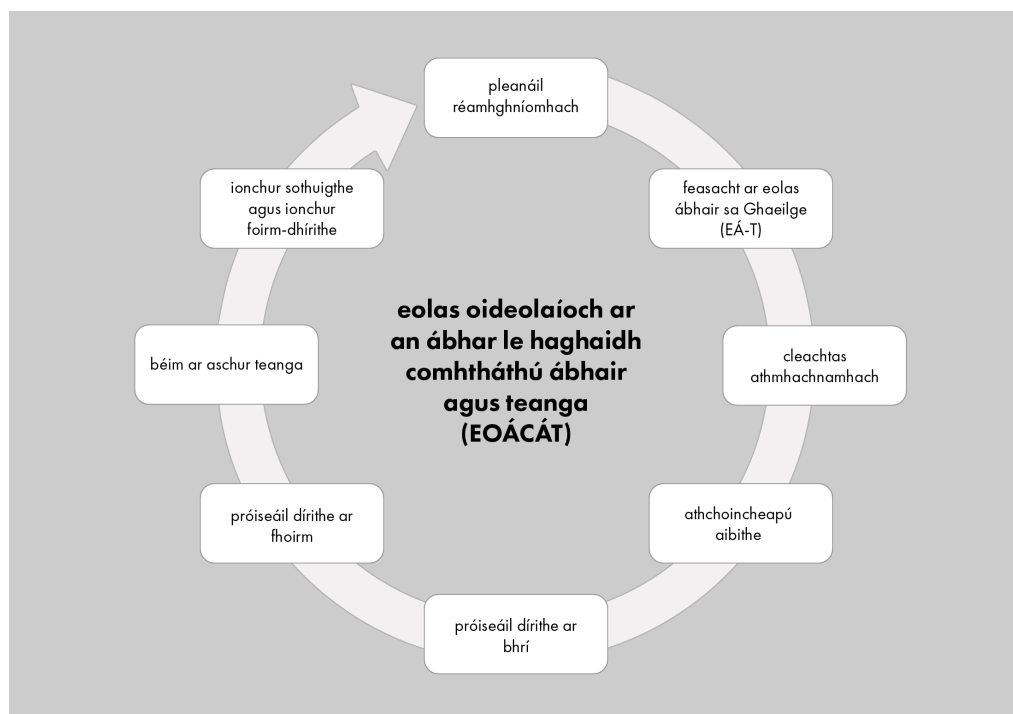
eolas oideolaíoch ar an ábhar le haghaidh comhtháthú ábhair agus teanga (EOÁCÁT)

pleanáil réamhghníomhach

feasacht ar eolas ábhair sa Ghaeilge (EÁ-T)

cleachtas athmhachnamhach

athchoincheapú aibithe

próiseáil dírithe ar bhrí

próiseáil dírithe ar fhoirm

béim ar aschur teanga

ionchur sothuigthe agus ionchur foirm-dhírithe